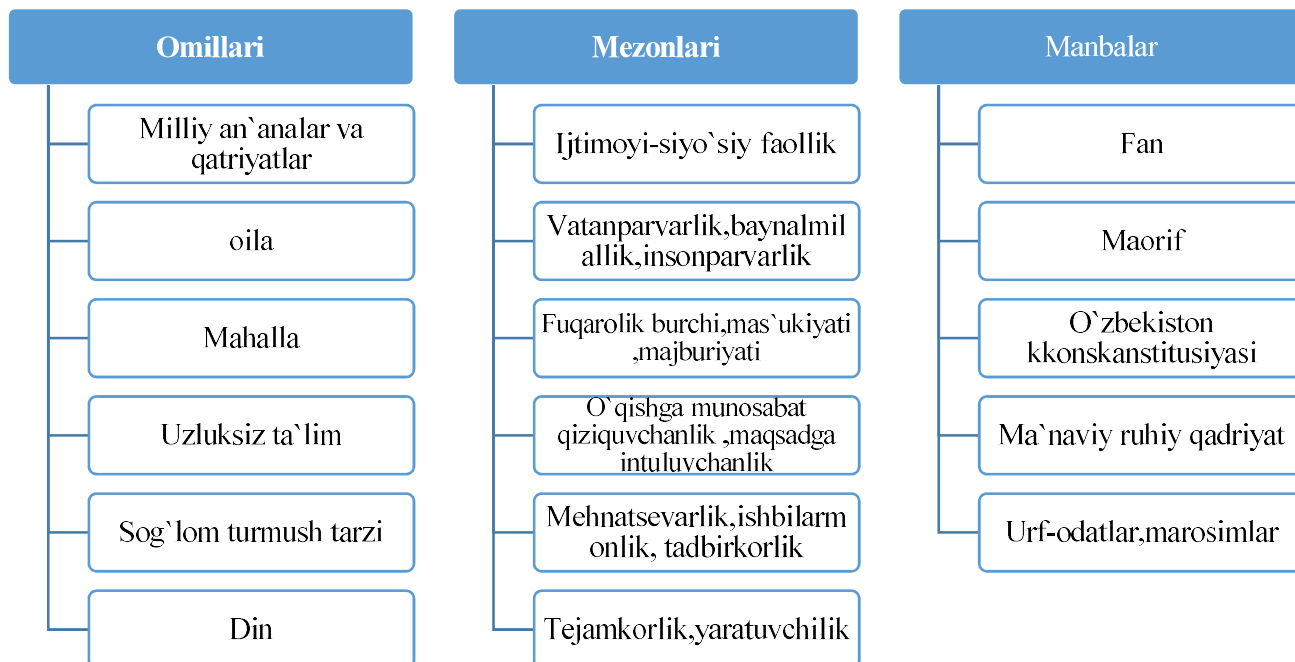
Omillari

Milliy an`analar va qatriyatlar

oila

Mahalla

Uzluksiz ta`lim

Sog`lom turmush tarzi

Din

Mezonlari

Ijtimoyi-siyo`siy faollik

Vatanparvarlik,baynalmilallik,insonparvarlik

Fuqarolik burchi,mas`ukiyati ,majburiyati

O`qishga munosabat qiziquvchanlik ,maqsadga intuluvchanlik

Mehnatsevarlik,ishbilarmonlik, tadbirkorlik

Tejamkorlik,yaratuvchilik

Manbalar

Fan

Maorif

O`zbekiston kkonskanstitusiyasi

Ma`naviy ruhiy qadriyat

Urf-odatlar,marosimlar